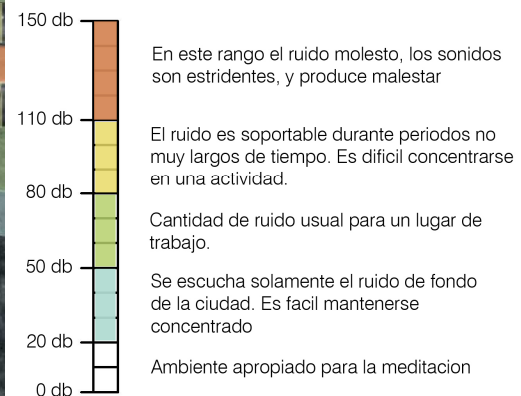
150 db

En este rango el ruido molesto, los sonidos son estridentes, y produce malestar

110 db

El ruido es soportable durante periodos no muy largos de tiempo. Es dificil concentrarse en una actividad.

80 db

Cantidad de ruido usual para un lugar de trabajo.

50 db

Se escucha solamente el ruido de fondo de la ciudad. Es facil mantenerse concentrado

20 db

Ambiente apropiado para la meditacion

0 db